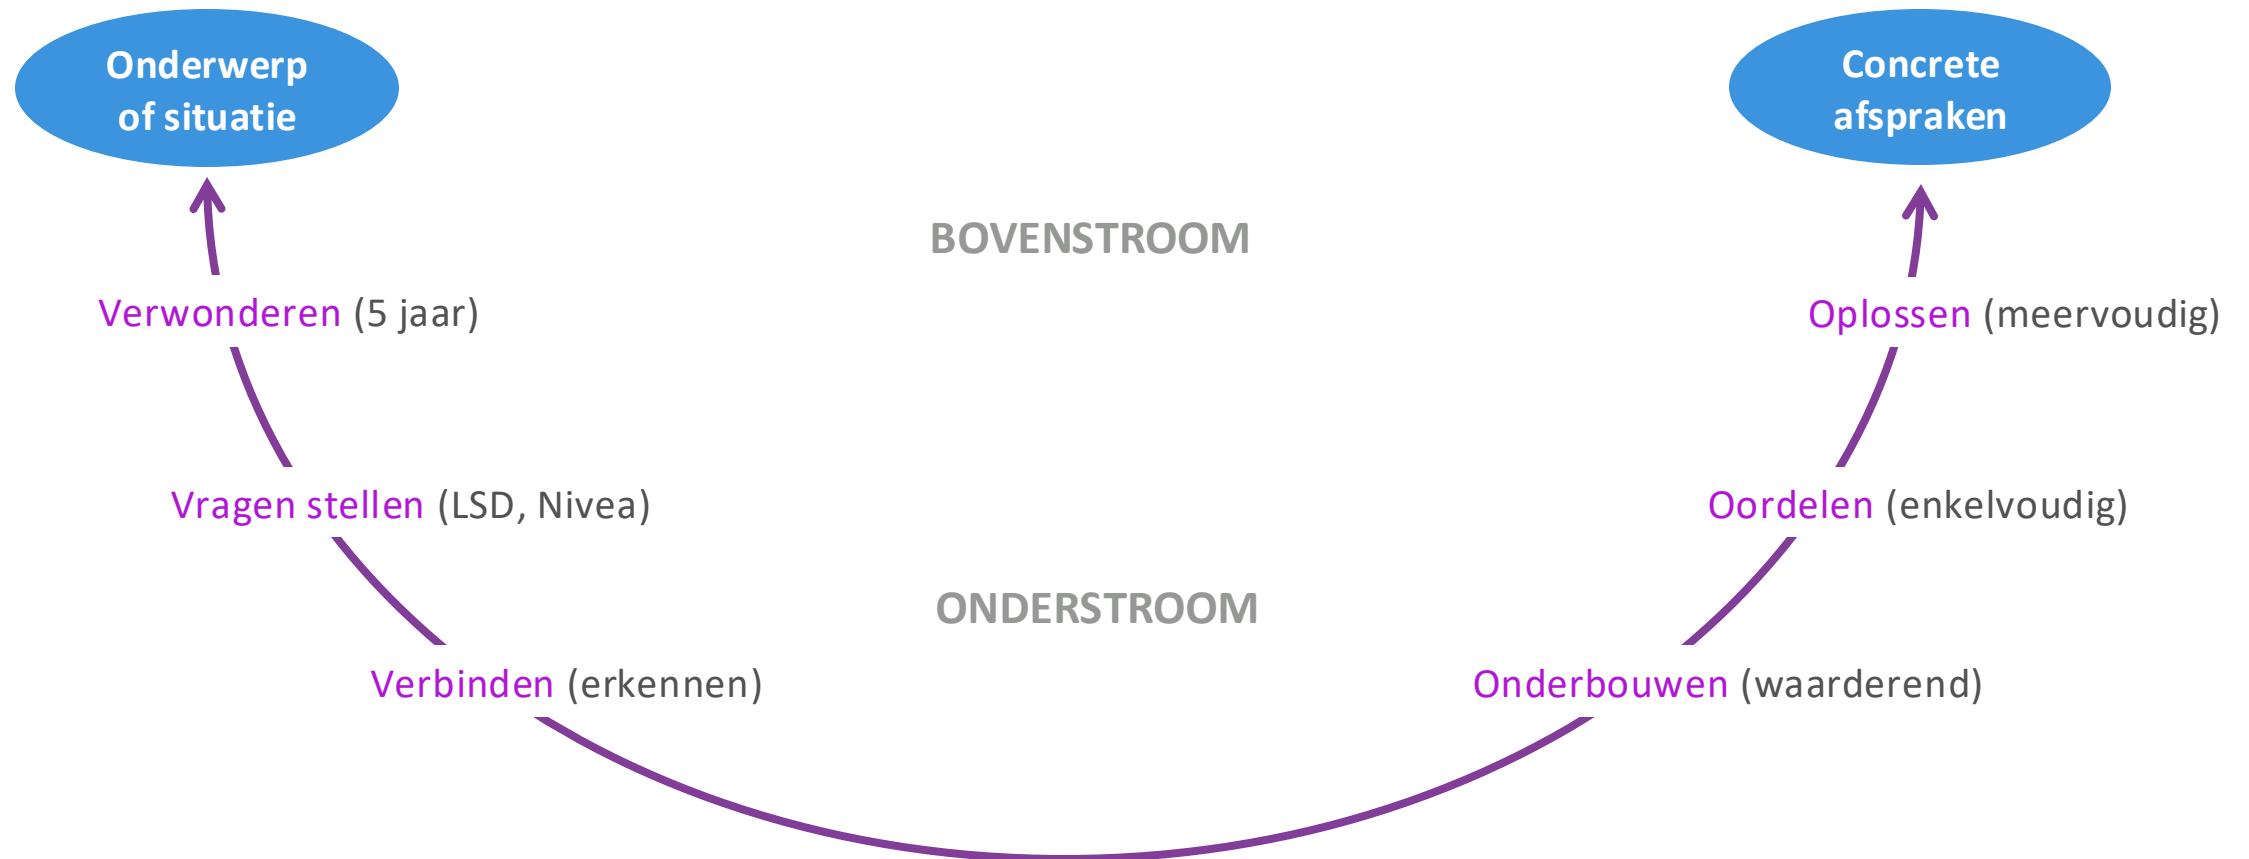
Onderwerp of situatie

Concrete afspraken

BOVENSTROOM

Verwonderen (5 jaar)

Oplossen (meervoudig)

Vragen stellen (LSD, Nivea)

Oordelen (enkelvoudig)

ONDERSTROOM

Verbinden (erkennen)

Onderbouwen (waarderend)